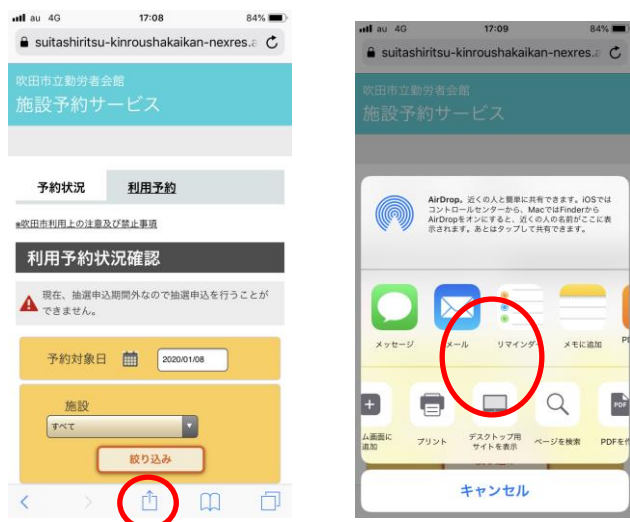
au 4G 17:08 84%
suitashiritsu-kinroushakaikan-nexres.a

吹田市立勤労者会館
施設予約サービス

予約状況
利用予約

■吹田市利用上の注意及び禁止事項

利用予約状況確認

現在、抽選申込期間外なので抽選申込を行うことができません。

予約対象日 2020/01/08

施設
すべて

絞り込み

au 4G 17:09 84%
suitashiritsu-kinroushakaikan-nexres.a

吹田市立勤労者会館
施設予約サービス

AirDrop。近くの人と簡単に共有できます。iOSではコントロールセンターから、MacではFinderからAirDropをオンにすると、近くの人の名前がここに表示されます。あとはタップして共有できます。

メッセージ
メール
リマインダー
メモに追加
P

ム画面に追加
プリント
デスクトップ用サイトを表示
ページを検索
PDFを作

キャンセル